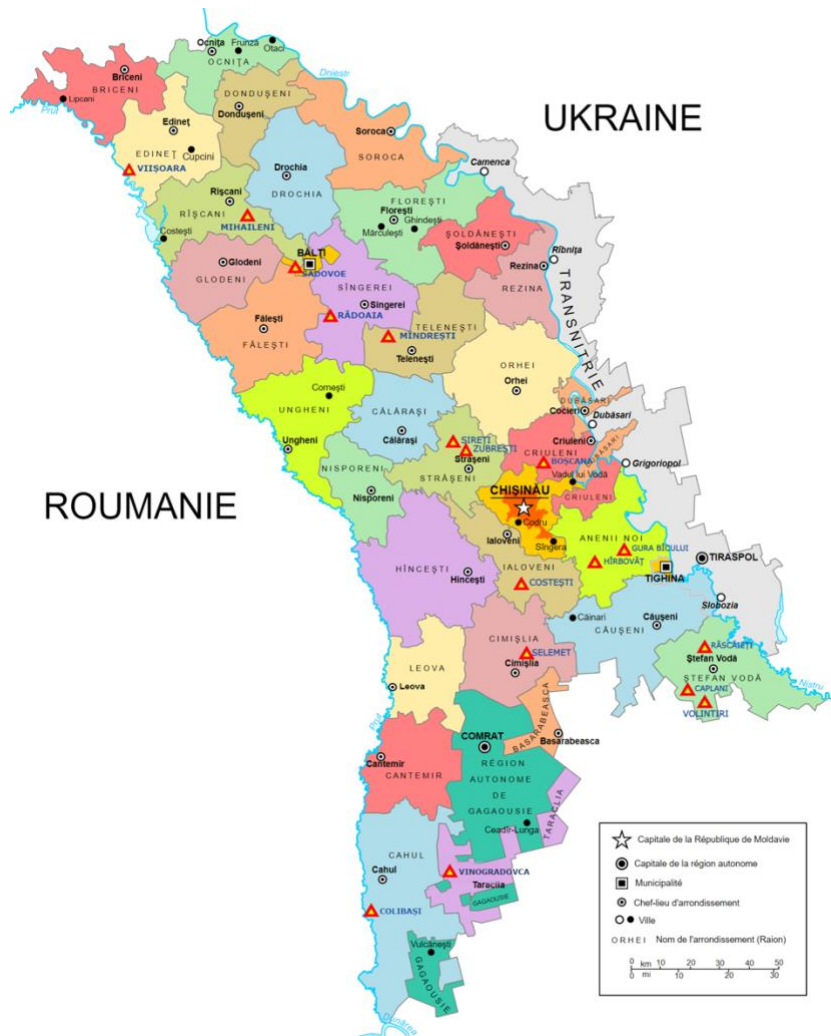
UKRAINE

ROUMANIE

TRANSNITRIE

Ocnița Frunza Otaci
OCNIȚA
Briceni
BRICENI
Lipcani
Prut
Nistru
Dondușeni
DONDUȘENI
Edineț
Cupcini
EDINEȚ
VIIȘOARA
Soroca
SOROCA
Camenca
Drochia
DROCHIA
Rîșcani
RÎȘCANI
MIHAILENI
Costești
Florești
FLOREȘTI
Ghindești
Mărculești
ȘOLDĂNEȘTI
Șoldănești
Rîbnița
Rezina
REZINA
BĂLȚI
SADOVOE
Glodeni
GLODENI
SÎNGEREI
Sîngerei
RĂDOAIA
Fălești
FĂLEȘTI
TELENEȘTI
MÎNDREȘTI
Telenești
ORHEI
Orhei
Cornești
UNGHENI
Ungheni
CĂLĂRAȘI
Călărași
SIREȚI
ZUBREȘTI
Strășeni
STRĂȘENI
NISPORENI
Nisporeni
DUBĂSARI
Cocieri
Dubăsari
Criuleni
CRIULENI
BOSCANA
Vadul lui Vodă
Grigoriopol
CRIULENI
CHIȘINĂU
Codru
Ialoveni
Sîngera
ANENII NOI
GURA BÎCULUI
HÎRBOVĂȚ
TIRASPOL
TIGHINA
HÎNCEȘTI
Hîncești
IALOVENI
COSTEȘTI
Slobozia
Căinari
Căușeni
CĂUȘENI
CIMIȘLIA
SELEMET
Cimișlia
RĂSCĂIEȚI
Ștefan Vodă
ȘTEFAN VODĂ
CAPLANI
VOLINTIRI
LEOVA
Leova
BASARABEASCA
Basarabeasca
COMRAT
RÉGION AUTONOME DE GAGAOUSIE
Cantemir
CANTEMIR
TARACLIA
Ceadîr-Lunga
CAHUL
Cahul
VINOGRADOVCA
Taraclia
GAGAOUSIE
COLIBAȘI
Vulcănești
GAGAOUSIE

Capitale de la République de Moldavie
Capitale de la région autonome
Municipalité
Chef-lieu d'arrondissement
Ville
ORHEI Nom de l'arrondissement (Raion)
0 km 10 20 30 40 50
0 mi 10 20 30